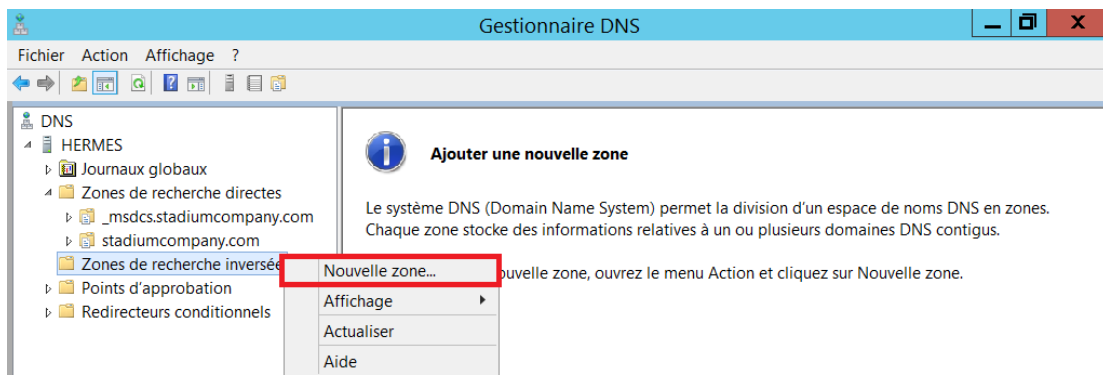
Gestionnaire DNS

Fichier Action Affichage ?

DNS
HERMES
Journaux globaux
Zones de recherche directes
_msdcs.stadiumcompany.com
stadiumcompany.com
Zones de recherche inversée
Points d'approbation
Redirecteurs conditionnels

Nouvelle zone...
Affichage
Actualiser
Aide

Ajouter une nouvelle zone

Le système DNS (Domain Name System) permet la division d'un espace de noms DNS en zones. Chaque zone stocke des informations relatives à un ou plusieurs domaines DNS contigus.

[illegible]uvelle zone, ouvrez le menu Action et cliquez sur Nouvelle zone.